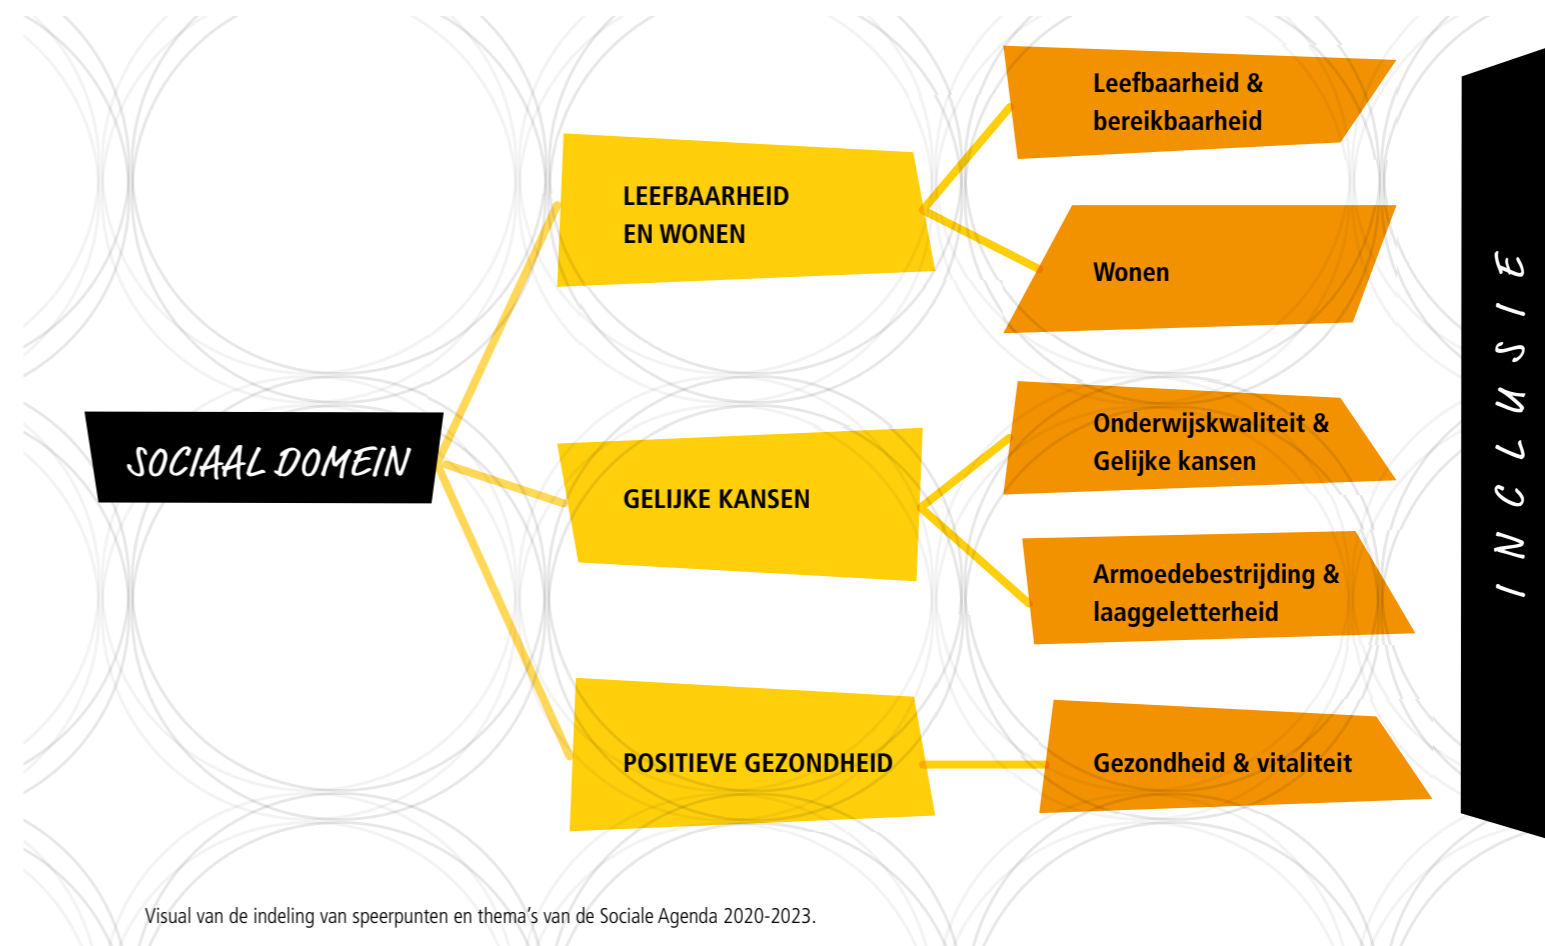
SOCIAAL DOMEIN

LEEFBAARHEID EN WONEN

Leefbaarheid & bereikbaarheid

Wonen

GELIJKE KANSEN

Onderwijskwaliteit & Gelijke kansen

Armoedebestrijding & laaggeletterheid

POSITIEVE GEZONDHEID

Gezondheid & vitaliteit

INCLUSIE

Visual van de indeling van speerpunten en thema's van de Sociale Agenda 2020-2023.